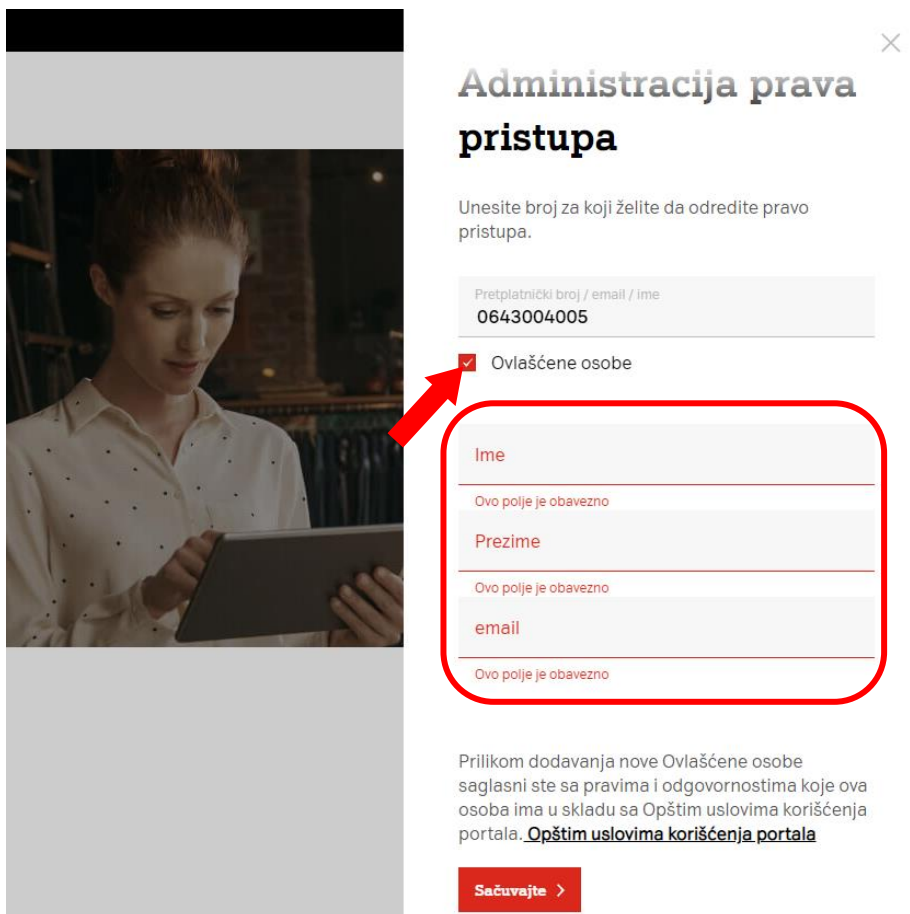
Administracija prava pristupa

Unesite broj za koji želite da odredite pravo pristupa.

Pretplatnički broj / email / ime
0643004005

Ovlašćene osobe

Ime
Ovo polje je obavezno

Prezime
Ovo polje je obavezno

email
Ovo polje je obavezno

Prilikom dodavanja nove Ovlašćene osobe saglasni ste sa pravima i odgovornostima koje ova osoba ima u skladu sa Opštim uslovima korišćenja portala. Opštim uslovima korišćenja portala

Sačuvajte ›